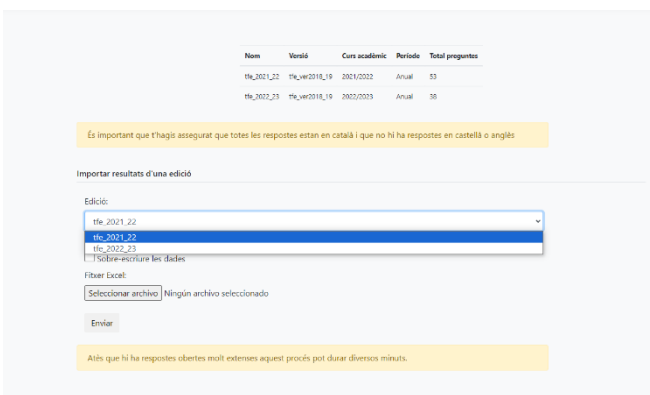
| Nom | Versió | Curs acadèmic | Període | Total preguntes |
|---|---|---|---|---|
| tfe_2021_22 | tfe_ver2018_19 | 2021/2022 | Anual | 53 |
| tfe_2022_23 | tfe_ver2018_19 | 2022/2023 | Anual | 38 |

És important que t'haqis assegurat que totes les respostes estan en català i que no hi ha respostes en castellà o anglès

Importar resultats d'una edició

Edició:

tfe_2021_22

tfe_2021_22
tfe_2022_23

Sobre-escriure les dades

Fitxer Excel:

Seleccionar archivo Ningún archivo seleccionado

Enviar

Atès que hi ha respostes obertes molt extenses aquest procés pot durar diversos minuts.